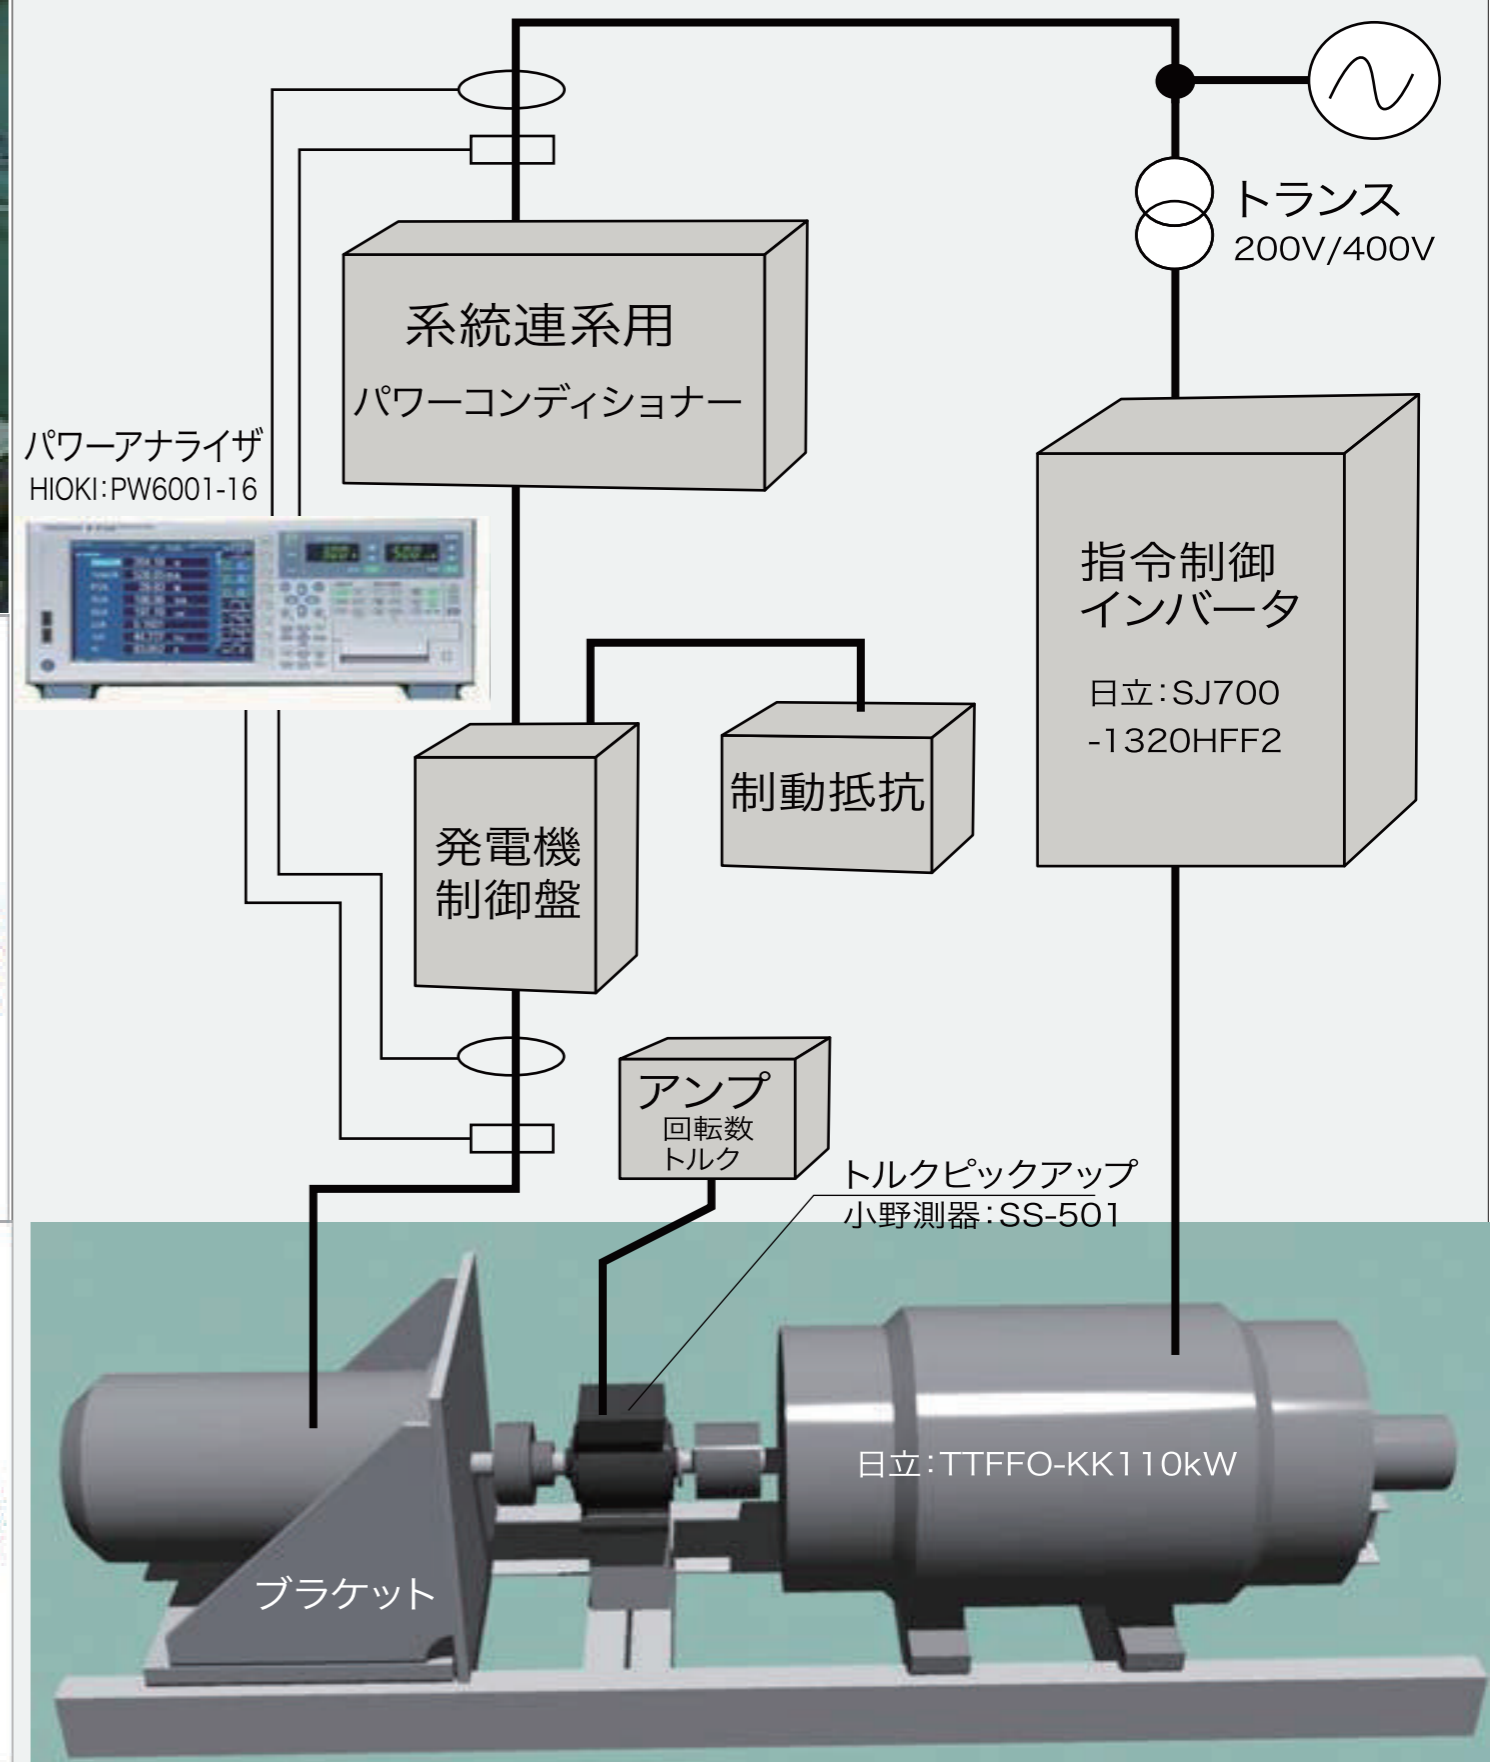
トランス
200V/400V

系統連系用
パワーコンディショナー

パワーアナライザ
HIOKI:PW6001-16

指令制御
インバータ

日立:SJ700
-1320HFF2

制動抵抗

発電機
制御盤

アンプ
回転数
トルク

トルクピックアップ
小野測器:SS-501

日立:TTFFO-KK110kW

ブラケット